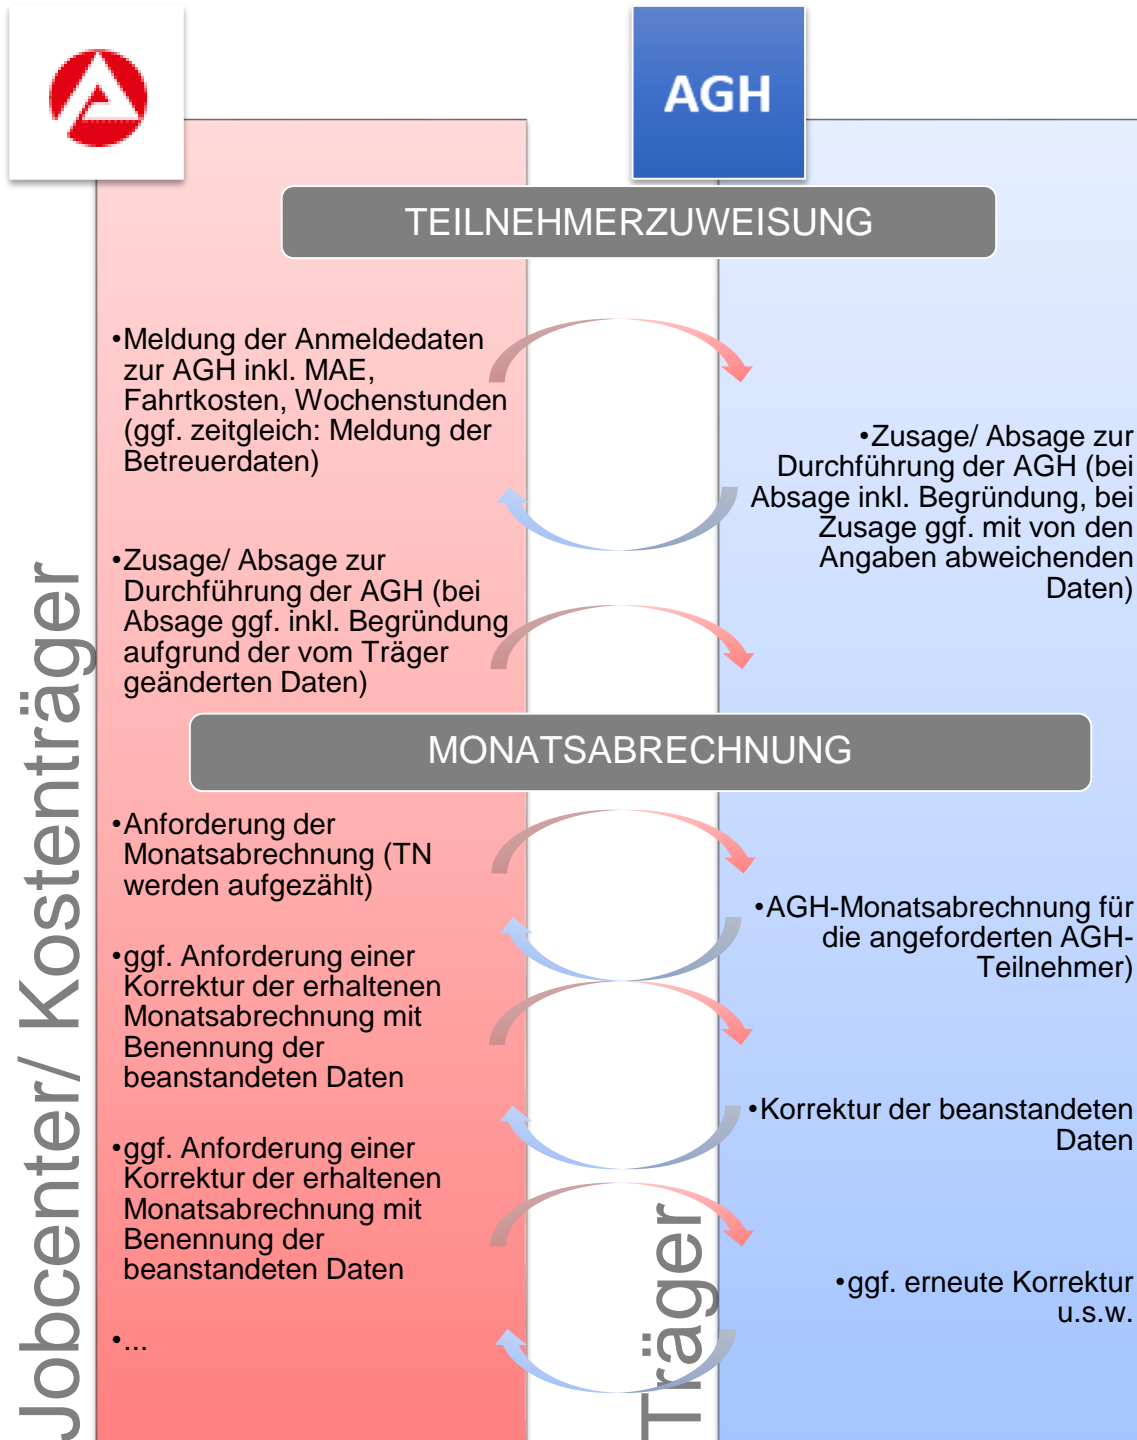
AGH

Jobcenter/ Kostenträger

Träger

TEILNEHMERZUWEISUNG

•Meldung der Anmeldedaten zur AGH inkl. MAE, Fahrtkosten, Wochenstunden (ggf. zeitgleich: Meldung der Betreuerdaten)

•Zusage/ Absage zur Durchführung der AGH (bei Absage inkl. Begründung, bei Zusage ggf. mit von den Angaben abweichenden Daten)

•Zusage/ Absage zur Durchführung der AGH (bei Absage ggf. inkl. Begründung aufgrund der vom Träger geänderten Daten)

MONATSABRECHNUNG

•Anforderung der Monatsabrechnung (TN werden aufgezählt)

•AGH-Monatsabrechnung für die angeforderten AGH-Teilnehmer)

•ggf. Anforderung einer Korrektur der erhaltenen Monatsabrechnung mit Benennung der beanstandeten Daten

•Korrektur der beanstandeten Daten

•ggf. Anforderung einer Korrektur der erhaltenen Monatsabrechnung mit Benennung der beanstandeten Daten

•ggf. erneute Korrektur u.s.w.

•...